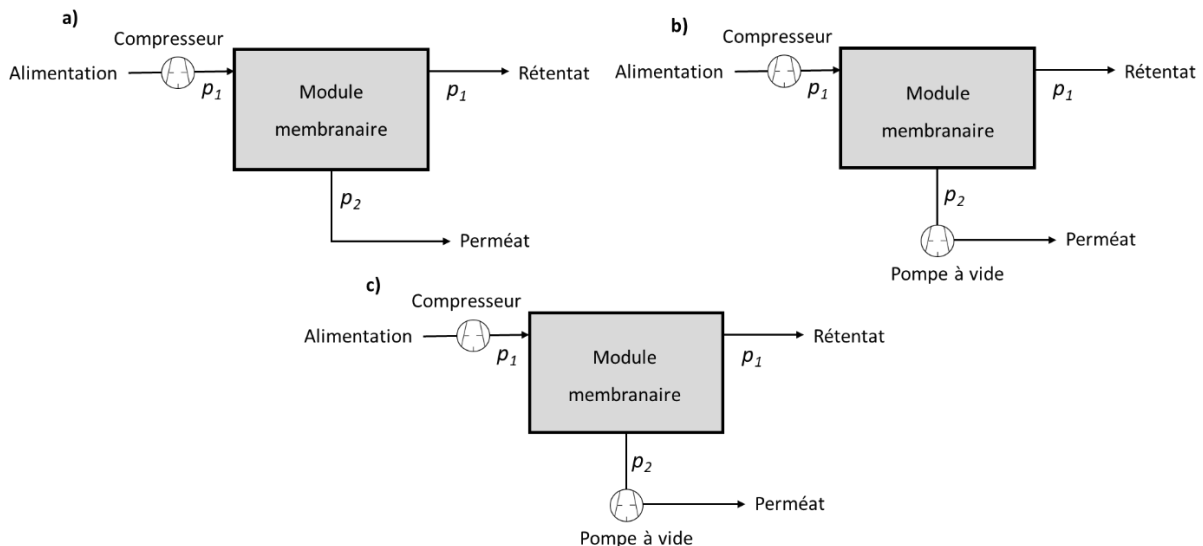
a)

Compresseur

Alimentation

$p_1$

Module membranaire

$p_1$

Rétentat

$p_2$

Perméat

b)

Compresseur

Alimentation

$p_1$

Module membranaire

$p_1$

Rétentat

$p_2$

Perméat

Pompe à vide

c)

Compresseur

Alimentation

$p_1$

Module membranaire

$p_1$

Rétentat

$p_2$

Perméat

Pompe à vide